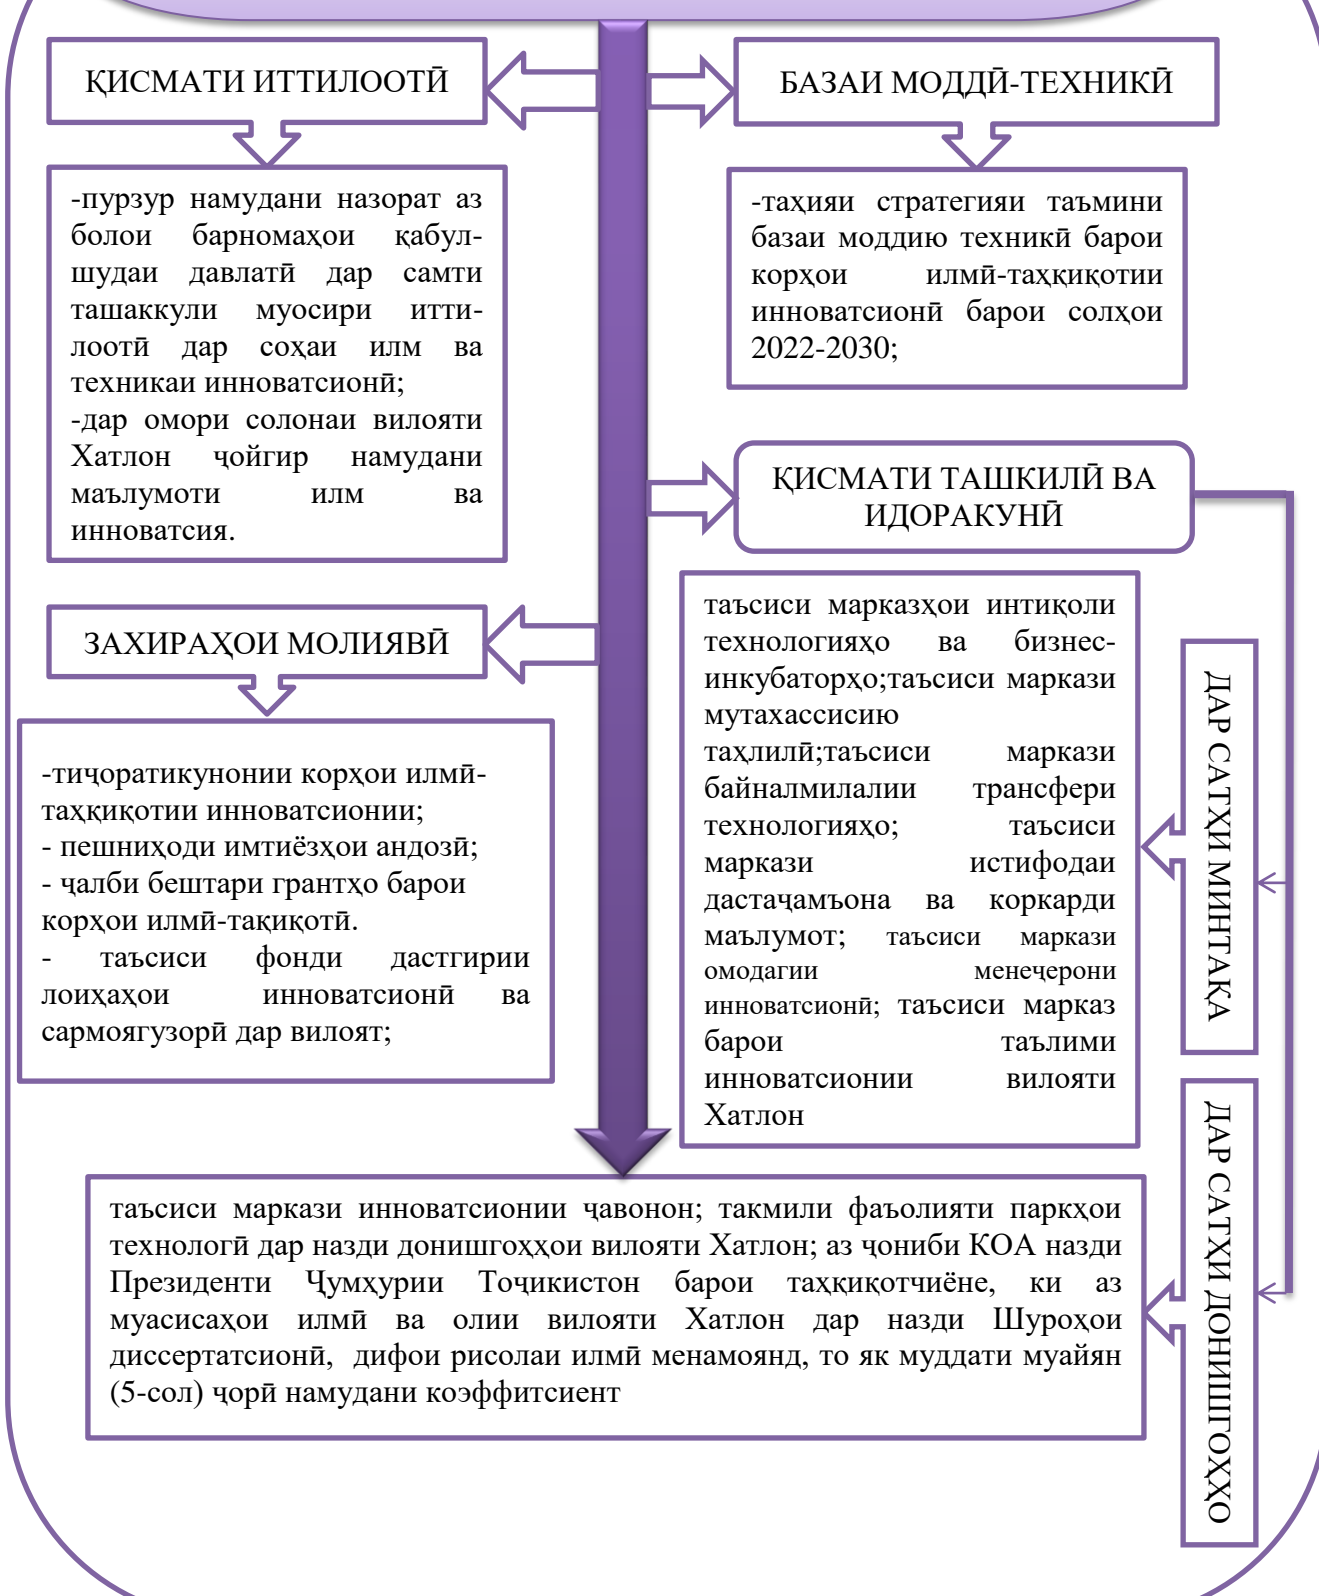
ҚИСМАТИ ИТТИЛООТӢ

-пурзур намудани назорат аз болои барномаҳои қабулшудаи давлатӣ дар самти ташаккули муосири иттилоотӣ дар соҳаи илм ва техникаи инноватсионӣ;
-дар омори солонаи вилояти Хатлон ҷойгир намудани маълумоти илм ва инноватсия.

ЗАХИРАҲОИ МОЛИЯВӢ

-тиҷоратикунонии корҳои илмӣ-таҳқиқотии инноватсионии;
- пешниҳоди имтиёзҳои андозӣ;
- ҷалби бештари грантҳо барои корҳои илмӣ-тақиқотӣ.
- таъсиси фонди дастгирии лоиҳаҳои инноватсионӣ ва сармоягузорӣ дар вилоят;

БАЗАИ МОДДӢ-ТЕХНИКӢ

-таҳияи стратегияи таъмини базаи моддию техникӣ барои корҳои илмӣ-таҳқиқотии инноватсионӣ барои солҳои 2022-2030;

ҚИСМАТИ ТАШКИЛӢ ВА ИДОРАКУНӢ

таъсиси марказҳои интиқоли технологияҳо ва бизнес-инкубаторҳо;таъсиси маркази мутахассисию таҳлилӣ;таъсиси маркази байналмилалии трансфери технологияҳо; таъсиси маркази истифодаи дастаҷамъона ва коркарди маълумот; таъсиси маркази омодагии менеҷерони инноватсионӣ; таъсиси марказ барои таълими инноватсионии вилояти Хатлон

ДАР САТҲИ МИНТАҚА

ДАР САТҲИ ДОНИШГОҲҲО

таъсиси маркази инноватсионии ҷавонон; такмили фаъолияти паркҳои технологӣ дар назди донишгоҳҳои вилояти Хатлон; аз ҷониби КОА назди Президенти Ҷумҳурии Тоҷикистон барои таҳқиқотчиёне, ки аз муасисаҳои илмӣ ва олии вилояти Хатлон дар назди Шуроҳои диссертатсионӣ, дифои рисолаи илмӣ менамоянд, то як муддати муайян (5-сол) ҷорӣ намудани коэффитсиент